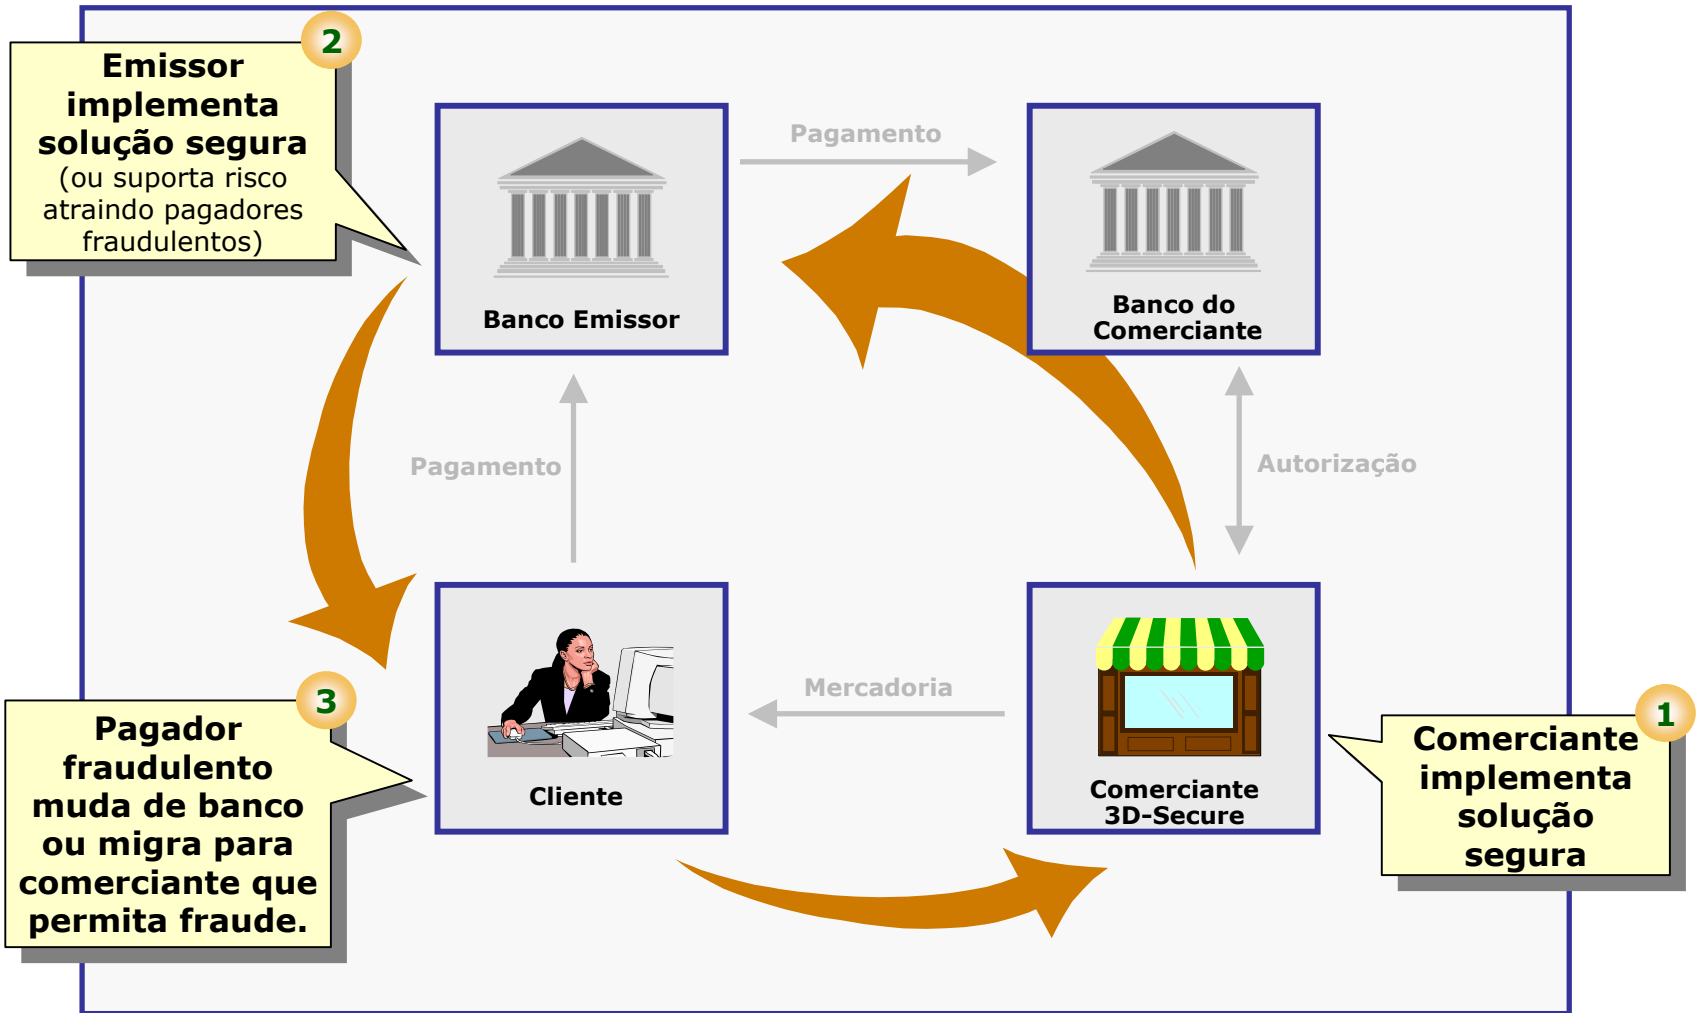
2

Emissor implementa solução segura
(ou suporta risco atraindo pagadores fraudulentos)

Banco Emissor

Pagamento

Banco do Comerciante

Pagamento

Autorização

3

Pagador fraudulento muda de banco ou migra para comerciante que permita fraude.

Cliente

Mercadoria

Comerciante 3D-Secure

1

Comerciante implementa solução segura